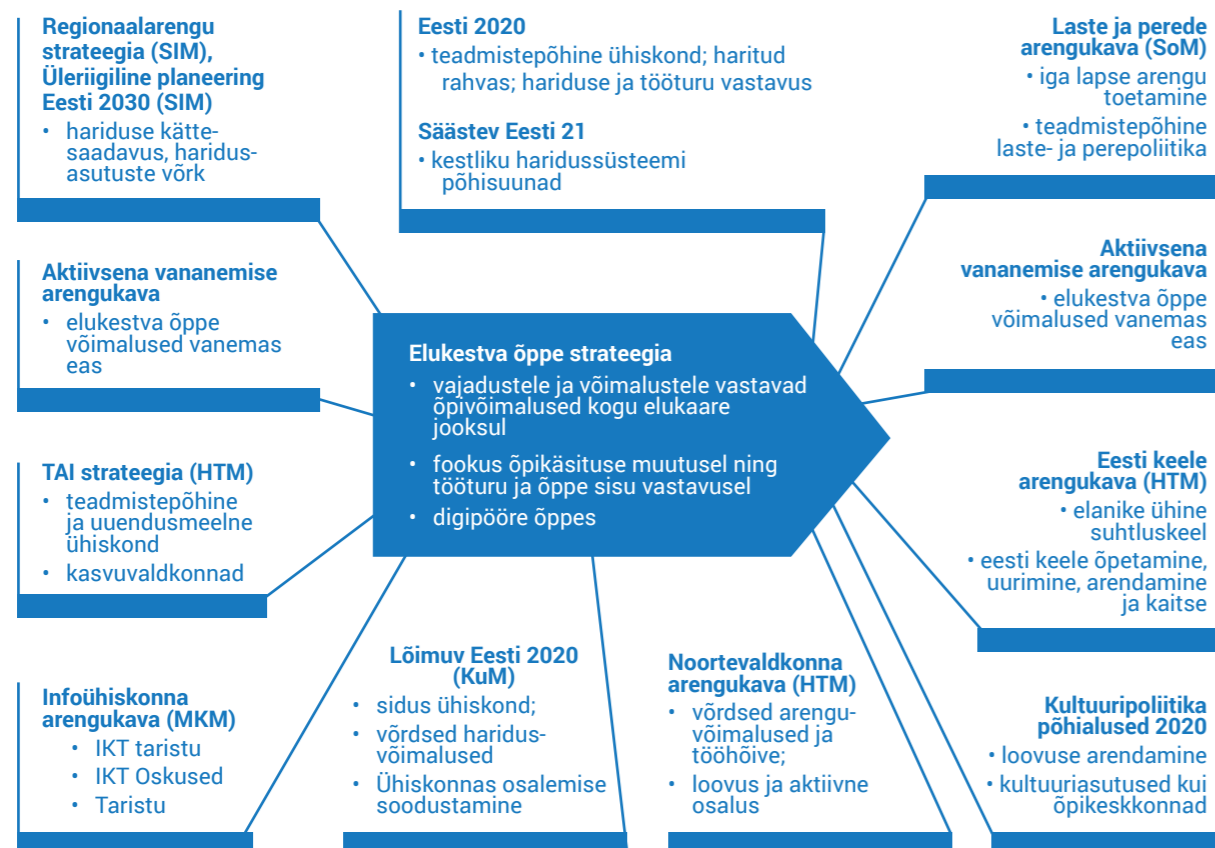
Regionaalarengu strateegia (SIM), Üleriigiline planeering Eesti 2030 (SIM)
• hariduse kättesaadavus, haridusasutuste võrk

Eesti 2020
• teadmistepõhine ühiskond; haritud rahvas; hariduse ja tööturu vastavus

Säästev Eesti 21
• kestliku haridussüsteemi põhisuunad

Laste ja perede arengukava (SoM)
• iga lapse arengu toetamine
• teadmistepõhine laste- ja perepoliitika

Aktiivsena vananemise arengukava
• elukestva õppe võimalused vanemas eas

Aktiivsena vananemise arengukava
• elukestva õppe võimalused vanemas eas

Elukestva õppe strateegia
• vajadustele ja võimalustele vastavad õpivõimalused kogu elukaare jooksul
• fookus õpikäsituse muutusel ning tööturu ja õppe sisu vastavusel
• digipööre õppes

TAI strateegia (HTM)
• teadmistepõhine ja uuendusmeelne ühiskond
• kasvuvaldkonnad

Eesti keele arengukava (HTM)
• elanike ühine suhtluskeel
• eesti keele õpetamine, uurimine, arendamine ja kaitse

Infoühiskonna arengukava (MKM)
• IKT taristu
• IKT Oskused
• Taristu

Lõimuv Eesti 2020 (KuM)
• sidus ühiskond;
• võrdsed haridusvõimalused
• Ühiskonnas osalemise soodustamine

Noortevaldkonna arengukava (HTM)
• võrdsed arenguvõimalused ja tööhõive;
• loovus ja aktiivne osalus

Kultuuripoliitika põhialused 2020
• loovuse arendamine
• kultuuriasutused kui õpikeskkonnad